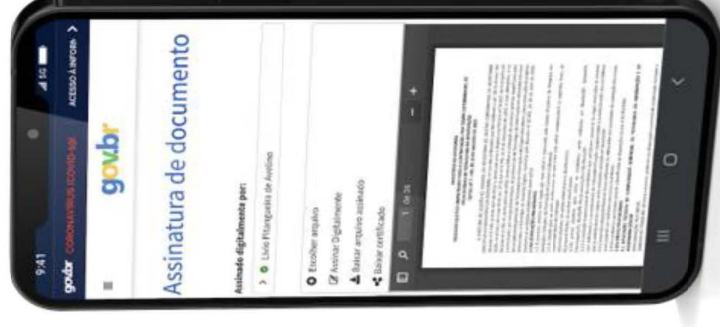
9:41 gov.br CORONAVÍRUS (COVID-19) ACESSO À INFORMAÇÃO

gov.br

Assinatura de documento

Assinado digitalmente por:

Livio Pitanguaba de Avelino

Escolher arquivo

Assinar Digitalmente

Baixar arquivo assinado

Baixar certificado

1 de 26

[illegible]